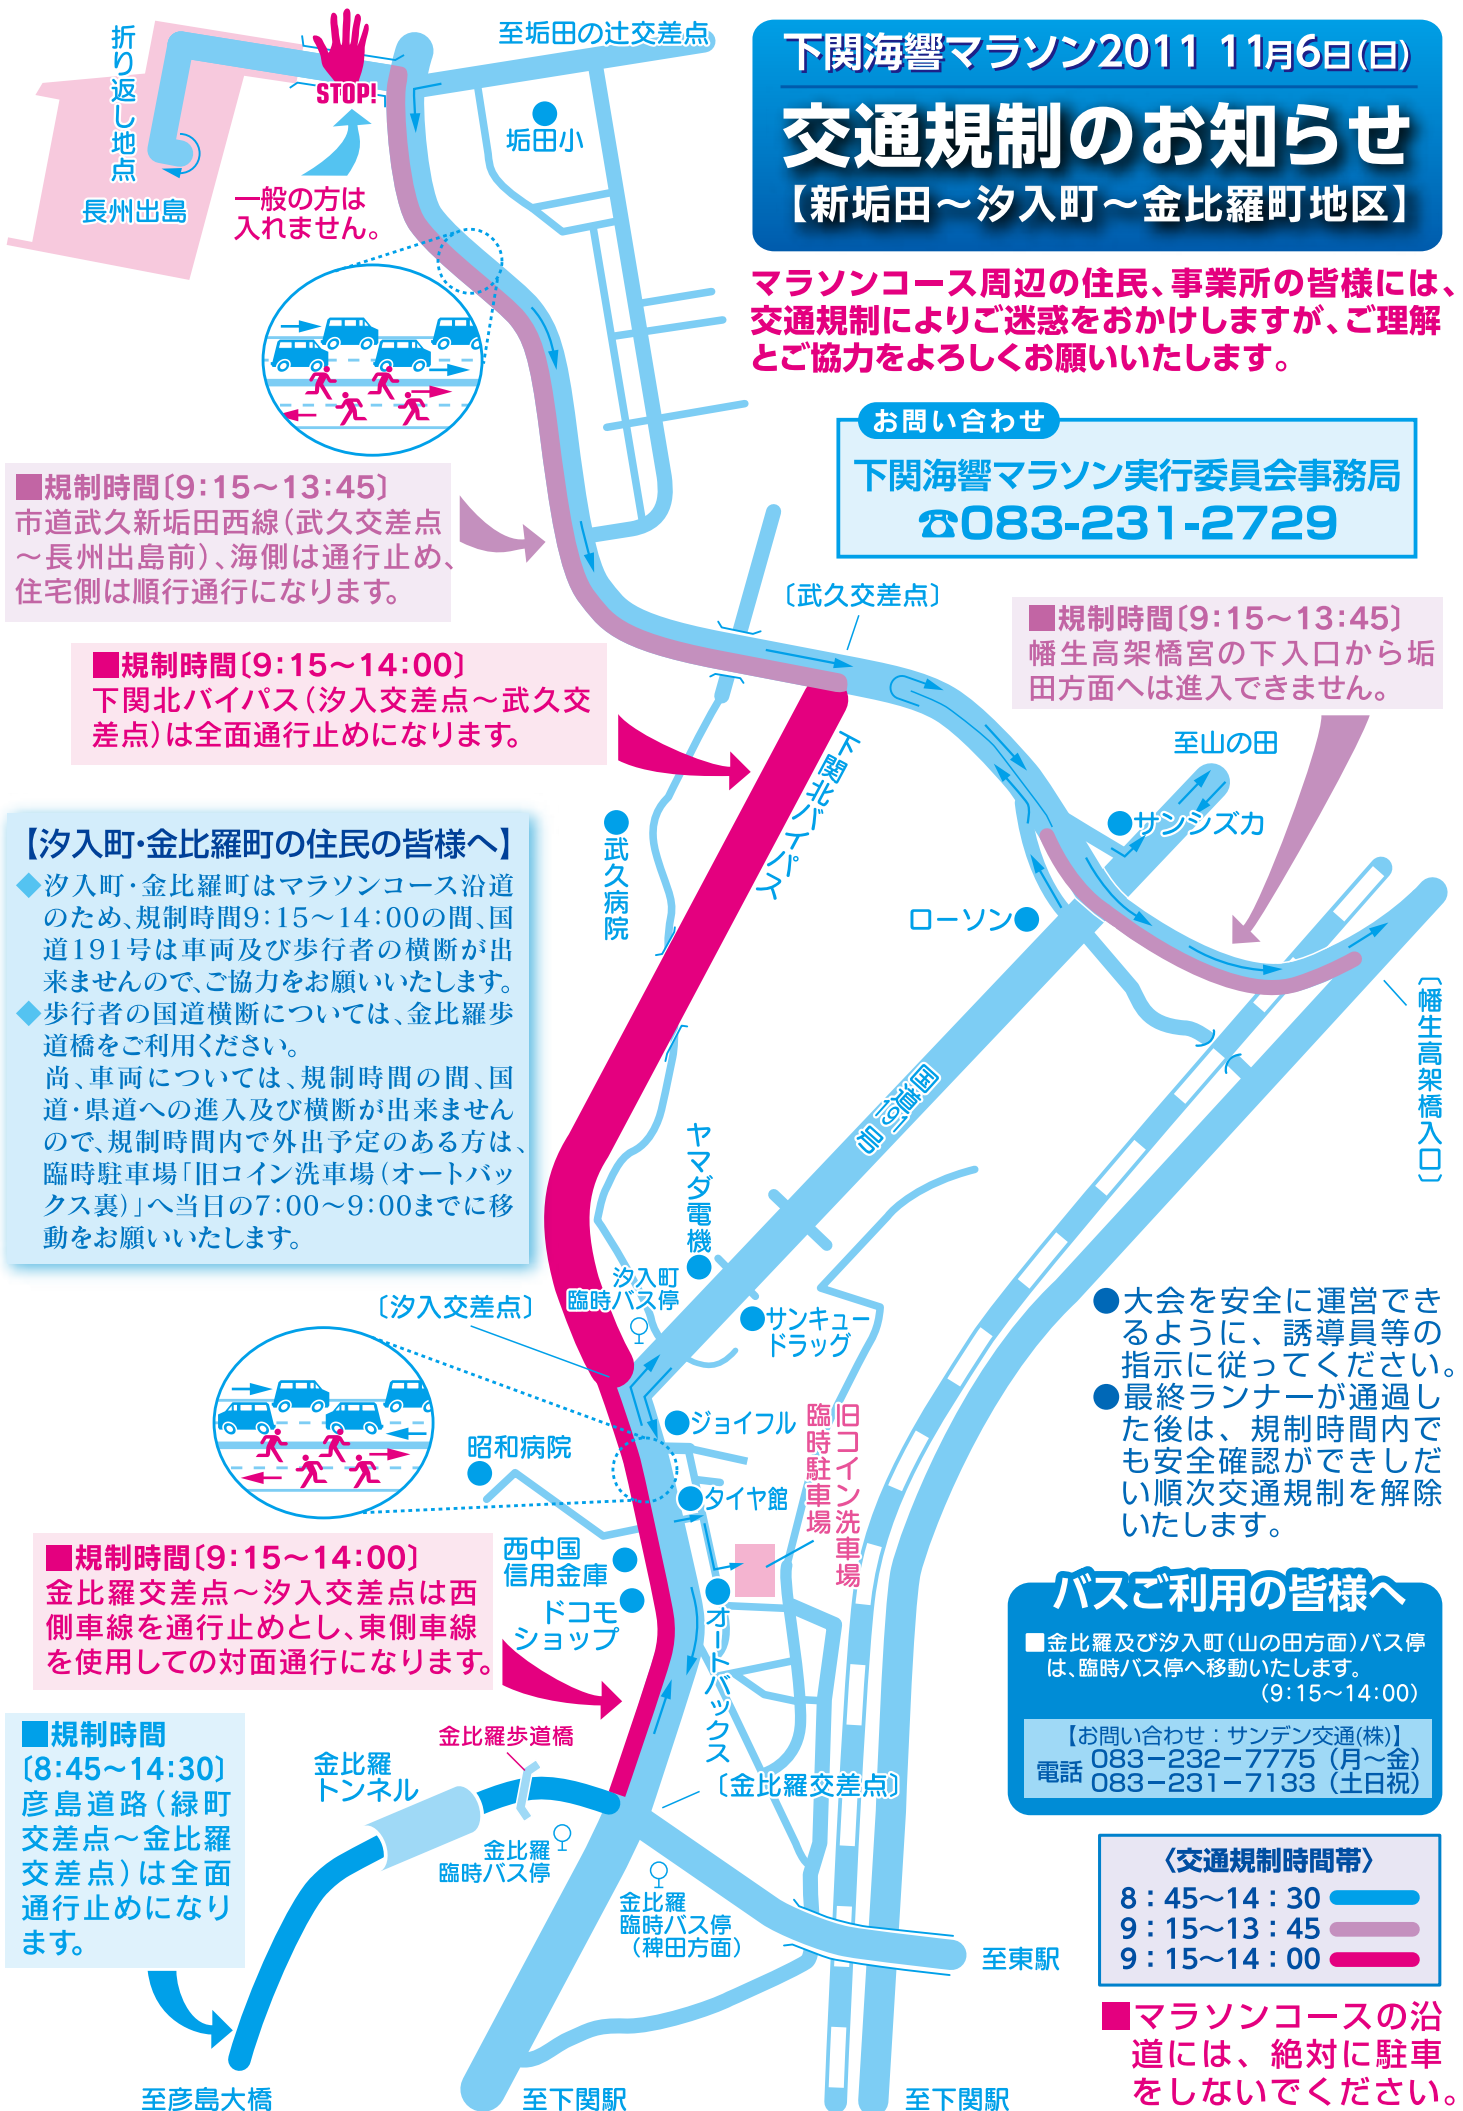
下関海響マラソン2011 11月6日(日)
交通規制のお知らせ
【新垢田～汐入町～金比羅町地区】

マラソンコース周辺の住民、事業所の皆様には、交通規制によりご迷惑をおかけしますが、ご理解とご協力をよろしくお願いいたします。

お問い合わせ
下関海響マラソン実行委員会事務局
☎083-231-2729

折り返し地点
長州出島
STOP!
一般の方は入れません。
至垢田の辻交差点
垢田小

■規制時間〔9:15～13:45〕
市道武久新垢田西線(武久交差点～長州出島前)、海側は通行止め、住宅側は順行通行になります。

■規制時間〔9:15～14:00〕
下関北バイパス(汐入交差点～武久交差点)は全面通行止めになります。

〔武久交差点〕

■規制時間〔9:15～13:45〕
幡生高架橋宮の下入口から垢田方面へは進入できません。

至山の田
サンシズカ
ローソン
下関北バイパス
武久病院
国道191号
〔幡生高架橋入口〕

【汐入町·金比羅町の住民の皆様へ】
◆汐入町·金比羅町はマラソンコース沿道のため、規制時間9:15～14:00の間、国道191号は車両及び歩行者の横断が出来ませんので、ご協力をお願いいたします。
◆歩行者の国道横断については、金比羅歩道橋をご利用ください。
尚、車両については、規制時間の間、国道·県道への進入及び横断が出来ませんので、規制時間内で外出予定のある方は、臨時駐車場「旧コイン洗車場(オートバックス裏)」へ当日の7:00～9:00までに移動をお願いいたします。

ヤマダ電機
汐入町臨時バス停
〔汐入交差点〕
サンキュードラッグ
ジョイフル
昭和病院
タイヤ館
臨時駐車場
旧コイン洗車場
西中国信用金庫
ドコモショップ
オートバックス

●大会を安全に運営できるように、誘導員等の指示に従ってください。
●最終ランナーが通過した後は、規制時間内でも安全確認ができしだい順次交通規制を解除いたします。

■規制時間〔9:15～14:00〕
金比羅交差点～汐入交差点は西側車線を通行止めとし、東側車線を使用しての対面通行になります。

バスご利用の皆様へ
■金比羅及び汐入町(山の田方面)バス停は、臨時バス停へ移動いたします。
(9:15～14:00)
【お問い合わせ：サンデン交通(株)】
電話 083-232-7775 (月～金)
083-231-7133 (土日祝)

■規制時間
〔8:45～14:30〕
彦島道路(緑町交差点～金比羅交差点)は全面通行止めになります。

金比羅トンネル
金比羅歩道橋
金比羅臨時バス停
〔金比羅交差点〕
金比羅臨時バス停(稗田方面)
至東駅
至彦島大橋
至下関駅
至下関駅

〈交通規制時間帯〉
8：45～14：30
9：15～13：45
9：15～14：00

■マラソンコースの沿道には、絶対に駐車をしないでください。